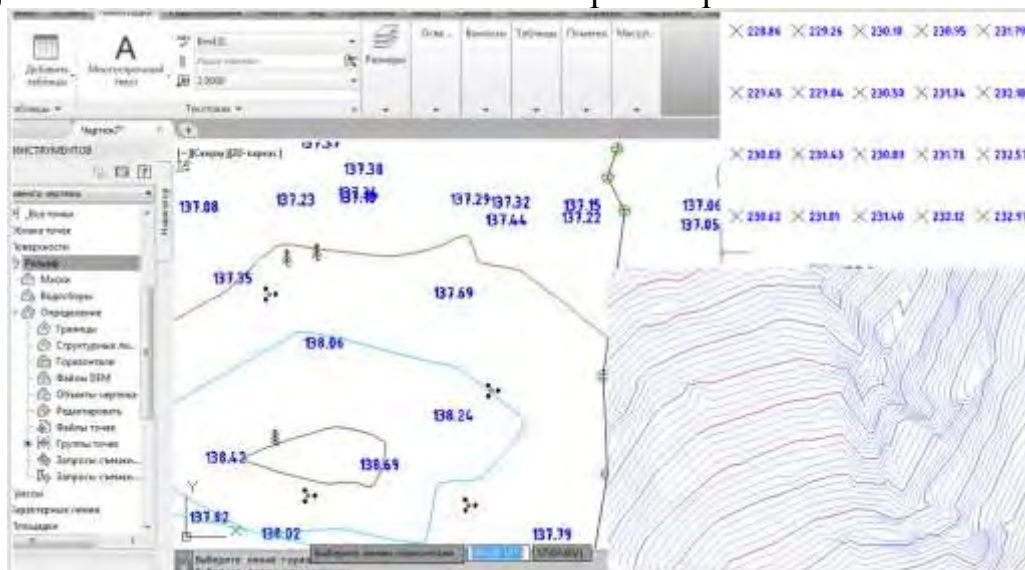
Добавить таблицы
Многострочный текст
Таблицы
Текстовая
Размеры
Чертеж7*
ИНСТРУМЕНТОВ
[Сверху][2D-каркас]
Все точки
Точки
Поверхности
Рельеф
Маски
Водосборы
Определение
Границы
Структурные линии
Горизонтали
Файлы DEM
Объекты чертежа
Редактировать
Файлы точек
Группы точек
Запросы съемки
Запросы съемки
Участки
Характерные линии
Площадки
137.38
137.23
137.36
137.08
137.29
137.32
137.44
137.15
137.22
137.06
137.05
137.35
137.69
138.06
138.24
138.43
138.69
137.82
138.02
137.79
Y
X
Выберите линию горизонтали
228.86
229.26
230.18
230.95
231.79
229.45
229.84
230.50
231.34
232.18
230.03
230.43
230.89
231.73
232.57
230.62
231.01
231.40
232.12
232.97